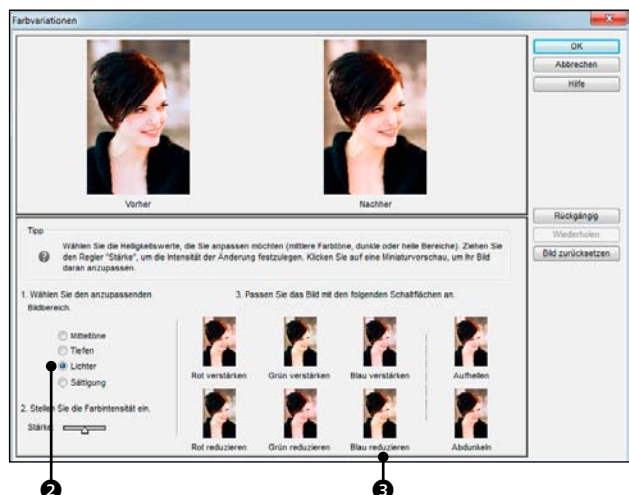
Farbvariationen

Vorher

Nachher

OK

Abbrechen

Hilfe

Rückgängig

Wiederholen

Bild zurücksetzen

Tipp

Wählen Sie die Helligkeitswerte, die Sie anpassen möchten (mittlere Farbtöne, dunkle oder helle Bereiche). Ziehen Sie den Regler "Stärke", um die Intensität der Änderung festzulegen. Klicken Sie auf eine Miniaturvorschau, um Ihr Bild daran anzupassen.

1. Wählen Sie den anzupassenden Bildbereich.

Mitteltöne

Tiefen

Lichter

Sättigung

2. Stellen Sie die Farbintensität ein.

Stärke

3. Passen Sie das Bild mit den folgenden Schaltflächen an.

Rot verstärken

Grün verstärken

Blau verstärken

Aufhellen

Rot reduzieren

Grün reduzieren

Blau reduzieren

Abdunkeln

2

3